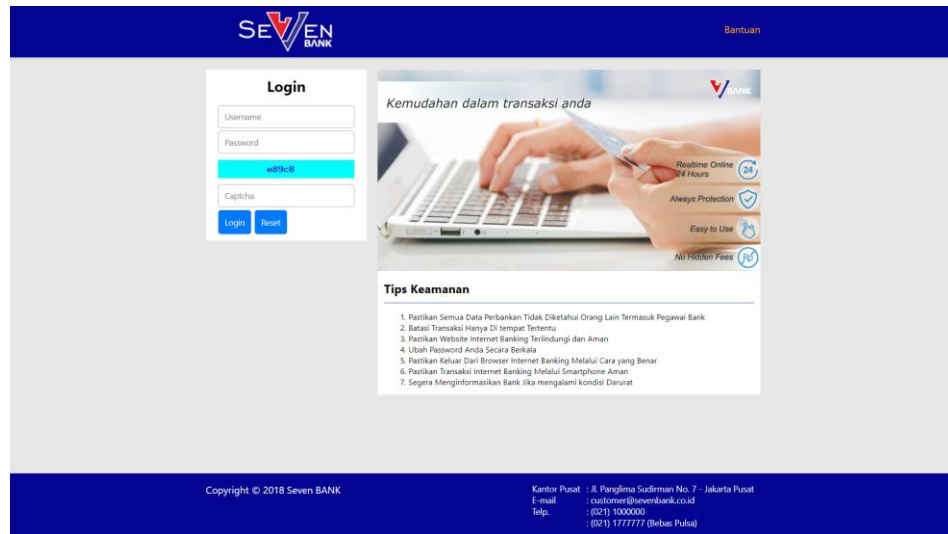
SEVEN BANK

Bantuan

Login

Username

Password

e89c8

Captcha

Login Reset

BANK

Kemudahan dalam transaksi anda

Realtime Online 24 Hours 24

Always Protection

Easy to Use

No Hidden Fees

Tips Keamanan

1. Pastikan Semua Data Perbankan Tidak Diketahui Orang Lain Termasuk Pegawai Bank
2. Batasi Transaksi Hanya Di tempat Tertentu
3. Pastikan Website Internet Banking Terlindungi dan Aman
4. Ubah Password Anda Secara Berkala
5. Pastikan Keluar Dari Browser Internet Banking Melalui Cara yang Benar
6. Pastikan Transaksi Internet Banking Melalui Smartphone Aman
7. Segera Menginformasikan Bank Jika mengalami kondisi Darurat

Copyright © 2018 Seven BANK

Kantor Pusat : Jl. Panglima Sudirman No. 7 - Jakarta Pusat
E-mail : customer@sevenbank.co.id
Telp. : (021) 1000000
: (021) 1777777 (Bebas Pulsa)